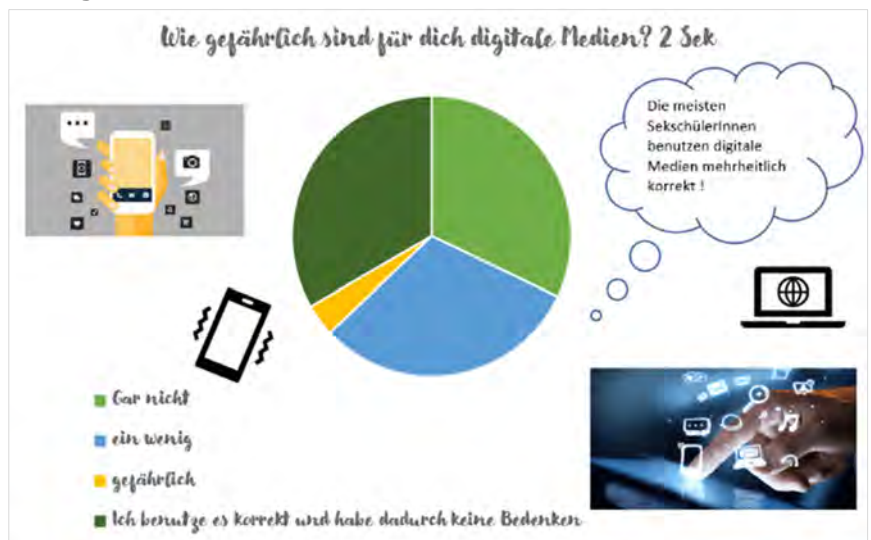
Wie gefährlich sind für dich digitale Medien? 2 Sek

Die meisten Sekschülerinnen benutzen digitale Medien mehrheitlich korrekt !

Gar nicht

ein wenig

gefährlich

Ich benutze es korrekt und habe dadurch keine Bedenken